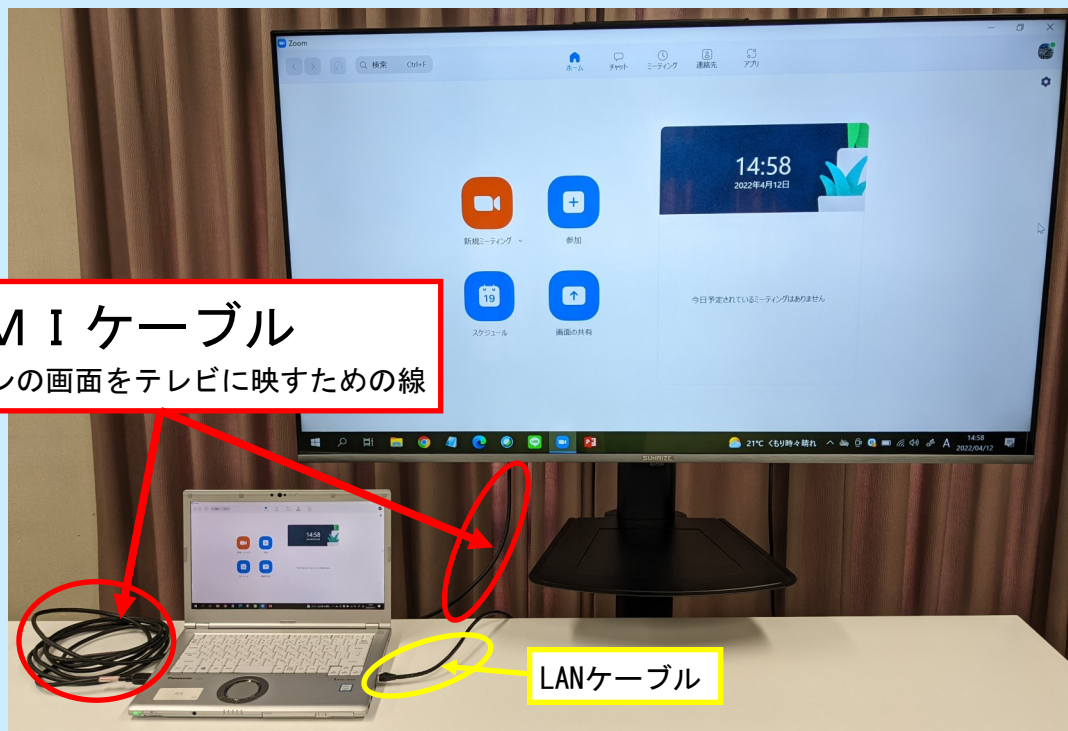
Zoom

検索 Ctrl+F

ホーム チャット ミーティング 連絡先 アプリ

14:58
2022年4月12日

新規ミーティング 参加

スケジュール 画面の共有

今日予定されているミーティングはありません

21℃ くもり時々晴れ
14:58
2022/04/12

SUNRIZE

ＭＩケーブル
ンの画面をテレビに映すための線

14:58

LANケーブル